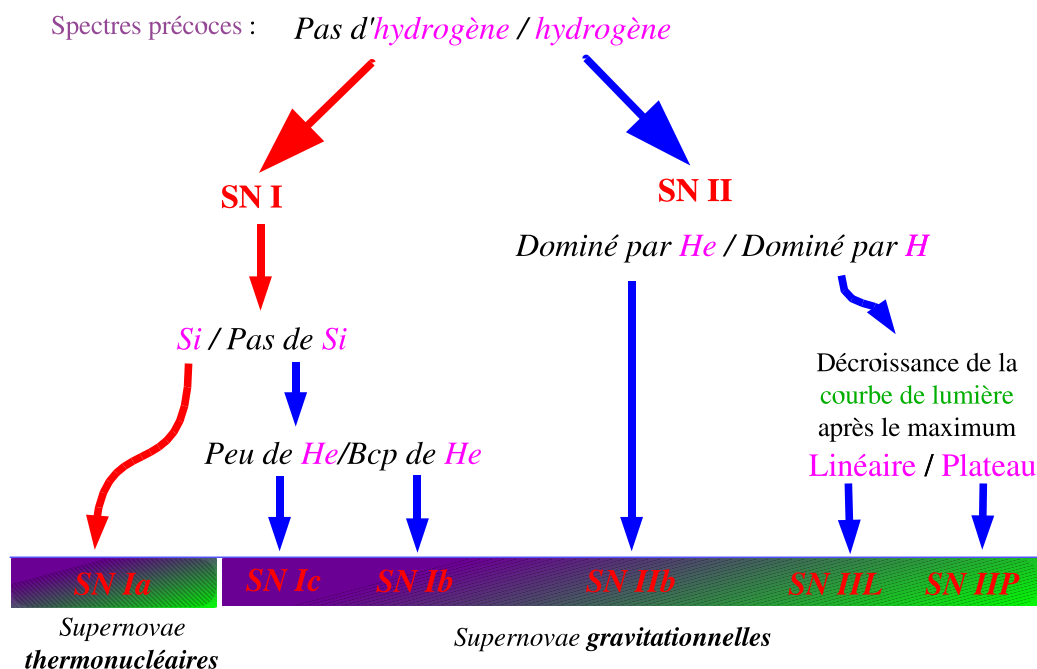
Spectres précoces : Pas d'hydrogène / hydrogène

SN I

SN II

Dominé par He / Dominé par H

Si / Pas de Si

Décroissance de la courbe de lumière après le maximum

Peu de He/Bcp de He

Linéaire / Plateau

SN Ia

SN Ic

SN Ib

SN IIb

SN IIL

SN IIP

Supernovae thermonucléaires

Supernovae gravitationnelles